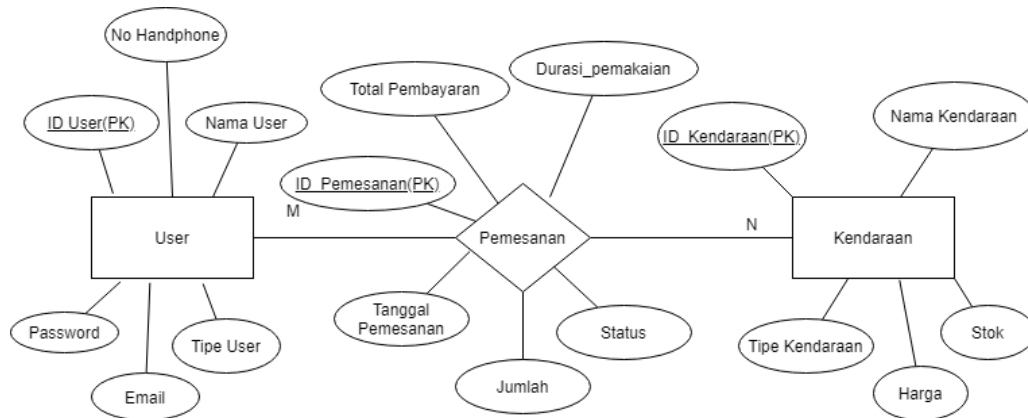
No Handphone

ID User(PK)

Nama User

User

Password

Email

Tipe User

M

Total Pembayaran

Durasi_pemakaian

ID_Pemesanan(PK)

Pemesanan

Tanggal Pemesanan

Status

Jumlah

N

ID_Kendaraan(PK)

Nama Kendaraan

Kendaraan

Tipe Kendaraan

Harga

Stok